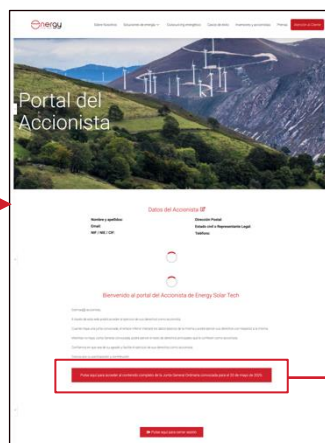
Energy

Portal del Accionista

Datos del Accionista

Nombre y apellidos
Email
NIF / NIE / CIF

Dirección Postal
Estado civil o Representante Legal
Teléfono

Bienvenido al portal del Accionista de Energy Solar Tech

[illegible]

Pulse aquí para acceder al contenido completo de la Junta General Ordinaria convocada para el 30 de mayo de 2024

Pulse aquí para cerrar sesión